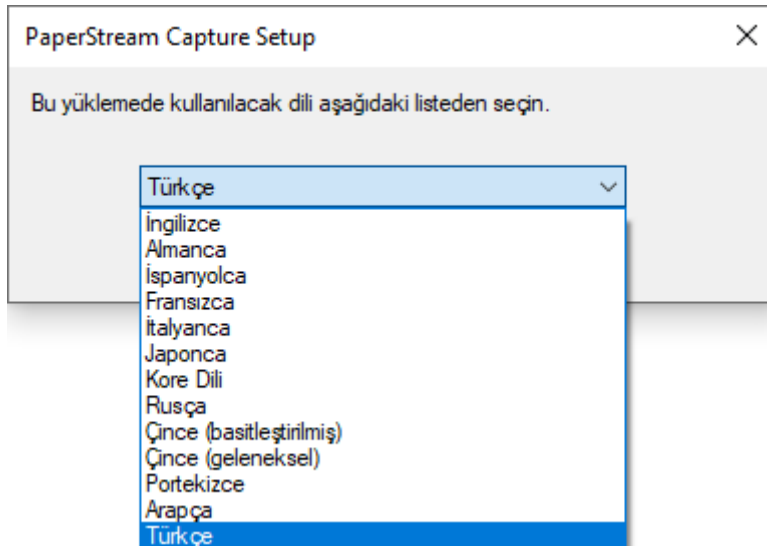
PaperStream Capture Setup

Bu yüklemede kullanılacak dili aşağıdaki listeden seçin.

Türkçe

İngilizce
Almanca
İspanyolca
Fransızca
İtalyanca
Japonca
Kore Dili
Rusça
Çince (basitleştirilmiş)
Çince (geleneksel)
Portekizce
Arapça
Türkçe